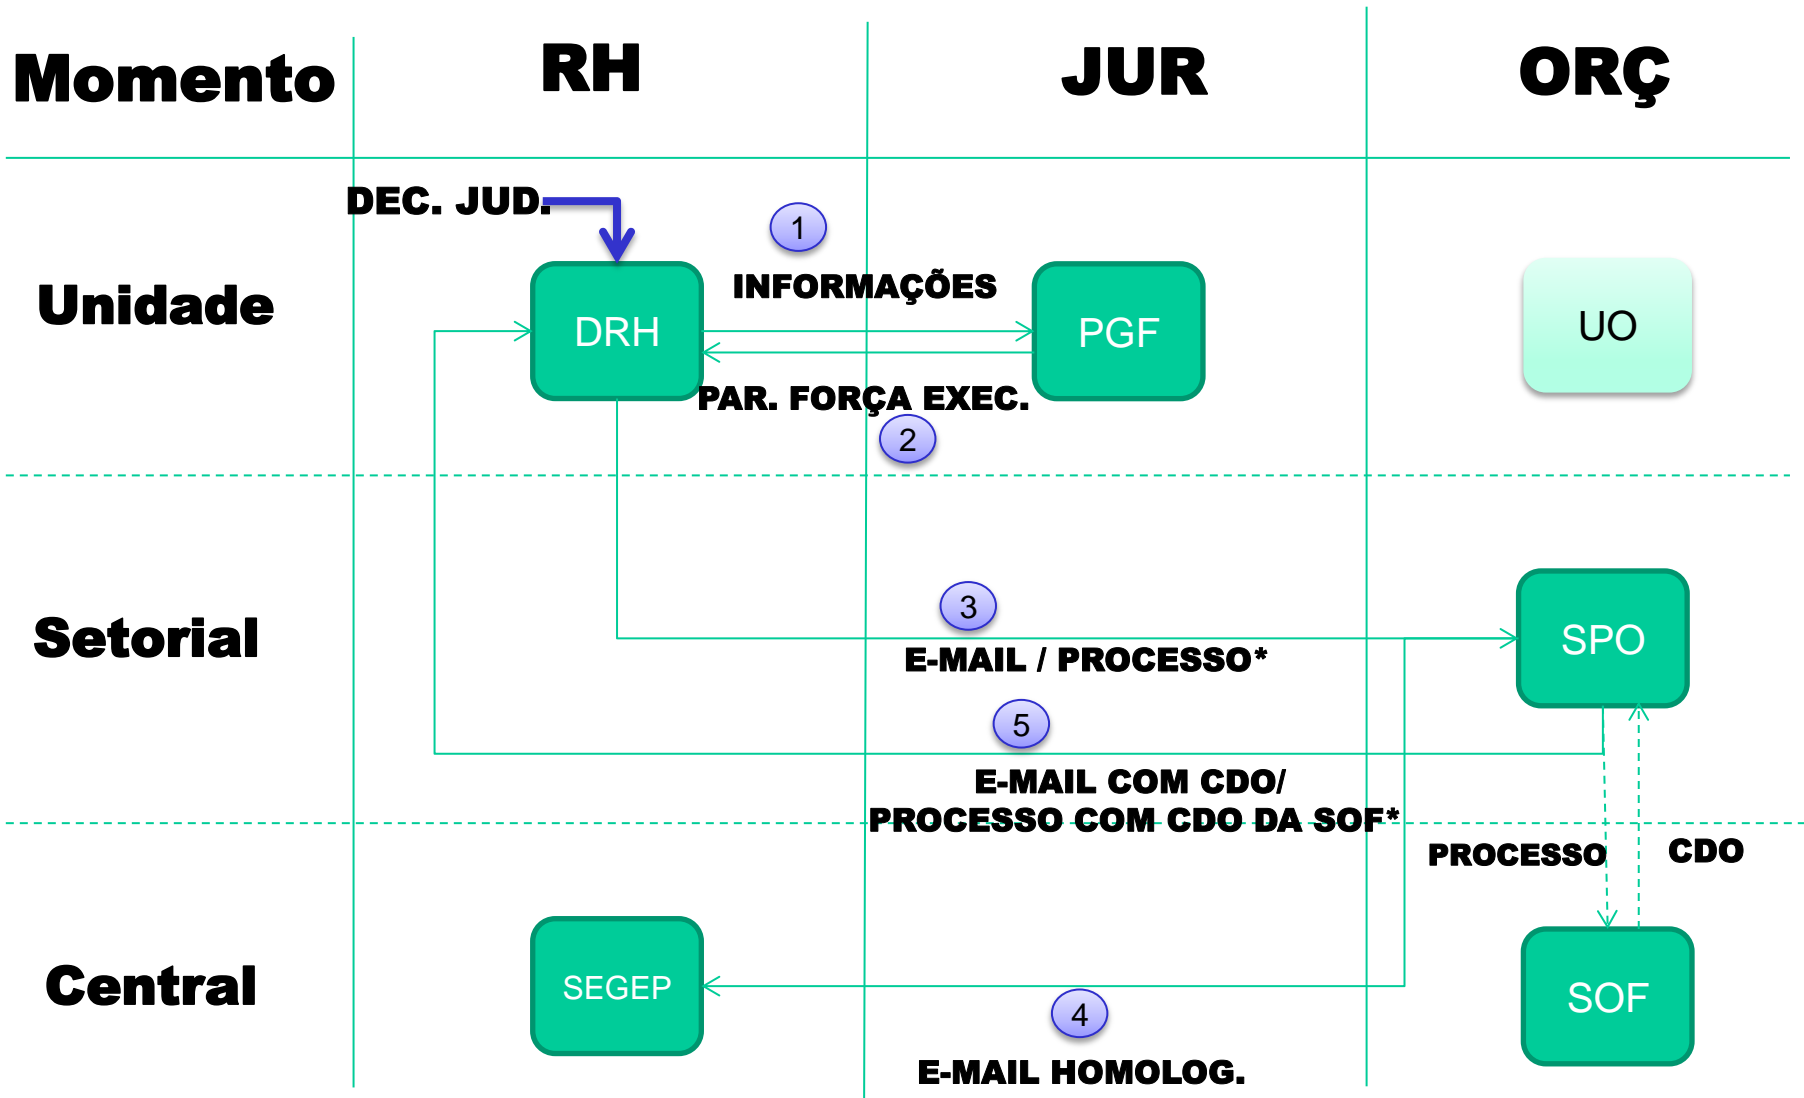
Momento

RH

JUR

ORÇ

Unidade

DEC. JUD.

1

INFORMAÇÕES

DRH

PGF

UO

PAR. FORÇA EXEC.

2

Setorial

3

SPO

E-MAIL / PROCESSO*

5

E-MAIL COM CDO/ PROCESSO COM CDO DA SOF*

PROCESSO

CDO

Central

SEGEP

4

SOF

E-MAIL HOMOLOG.